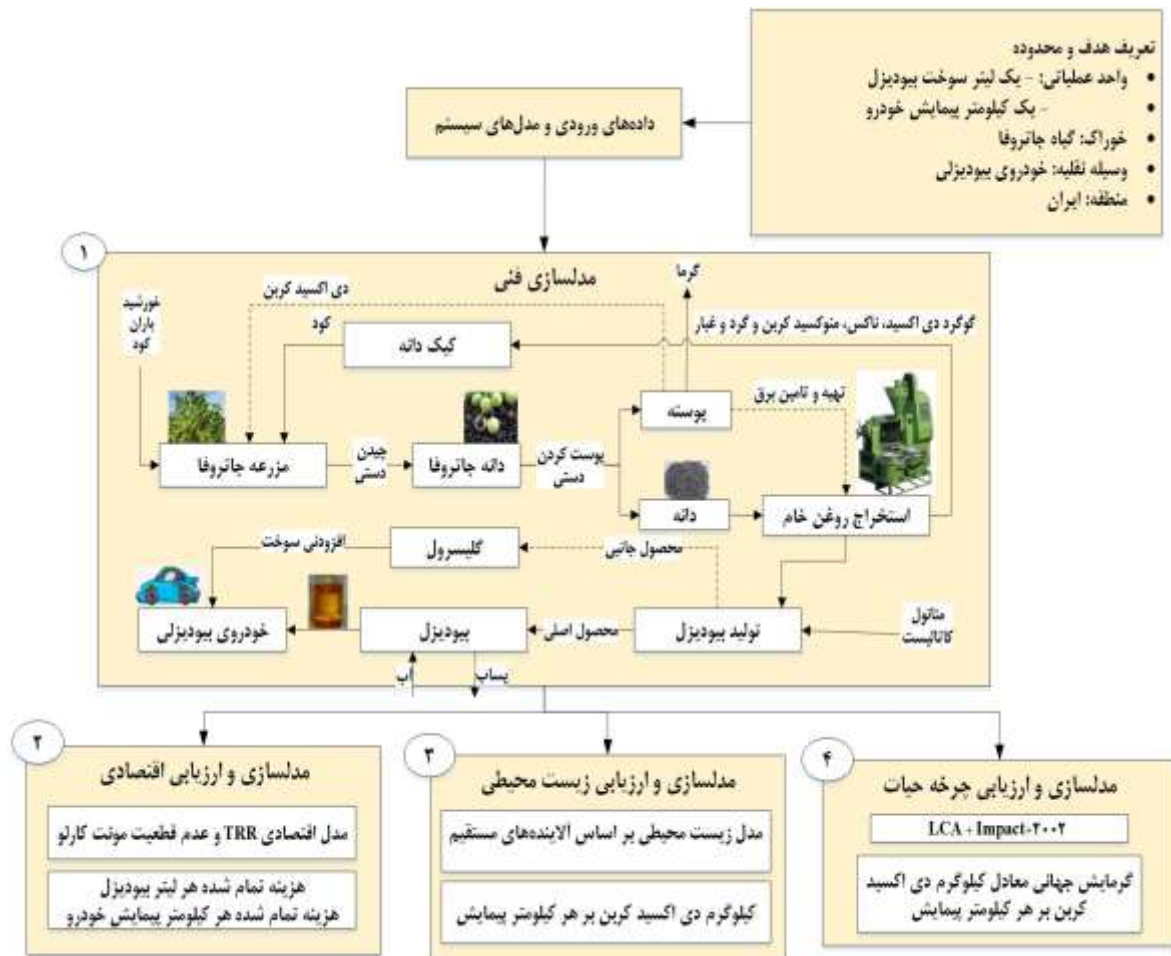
تعریف هدف و محدوده
• واحد عملیاتی: - یک لیتر سوخت بیودیزل
• - یک کیلومتر پیمایش خودرو
• خوراک: گیاه جاتروفا
• وسیله نقلیه: خودروی بیودیزلی
• منطقه: ایران

داده‌های ورودی و مدل‌های سیستم

۱
مدلسازی فنی

گرما
دی اکسید کربن
گوگرد دی اکسید، ناکس، منوکسید کربن و گرد و غبار
خورشید
باران
کود
کود
کیک دانه
پوسته
تهیه و تامین برق
مزرعه جاتروفا
چیدن دستی
دانه جاتروفا
پوست کردن دستی
دانه
استخراج روغن خام
افزودنی سوخت
گلیسرول
محصول جانبی
متانول
کاتالیست
خودروی بیودیزلی
بیودیزل
محصول اصلی
تولید بیودیزل
آب
پساب

۲
مدلسازی و ارزیابی اقتصادی
مدل اقتصادی TRR و عدم قطعیت مونت کارلو
هزینه تمام شده هر لیتر بیودیزل
هزینه تمام شده هر کیلومتر پیمایش خودرو

۳
مدلسازی و ارزیابی زیست محیطی
مدل زیست محیطی بر اساس آلاینده‌های مستقیم
کیلوگرم دی اکسید کربن بر هر کیلومتر پیمایش

۴
مدلسازی و ارزیابی چرخه حیات
LCA+Impact-۲۰۰۲
گرمایش جهانی معادل کیلوگرم دی اکسید کربن بر هر کیلومتر پیمایش